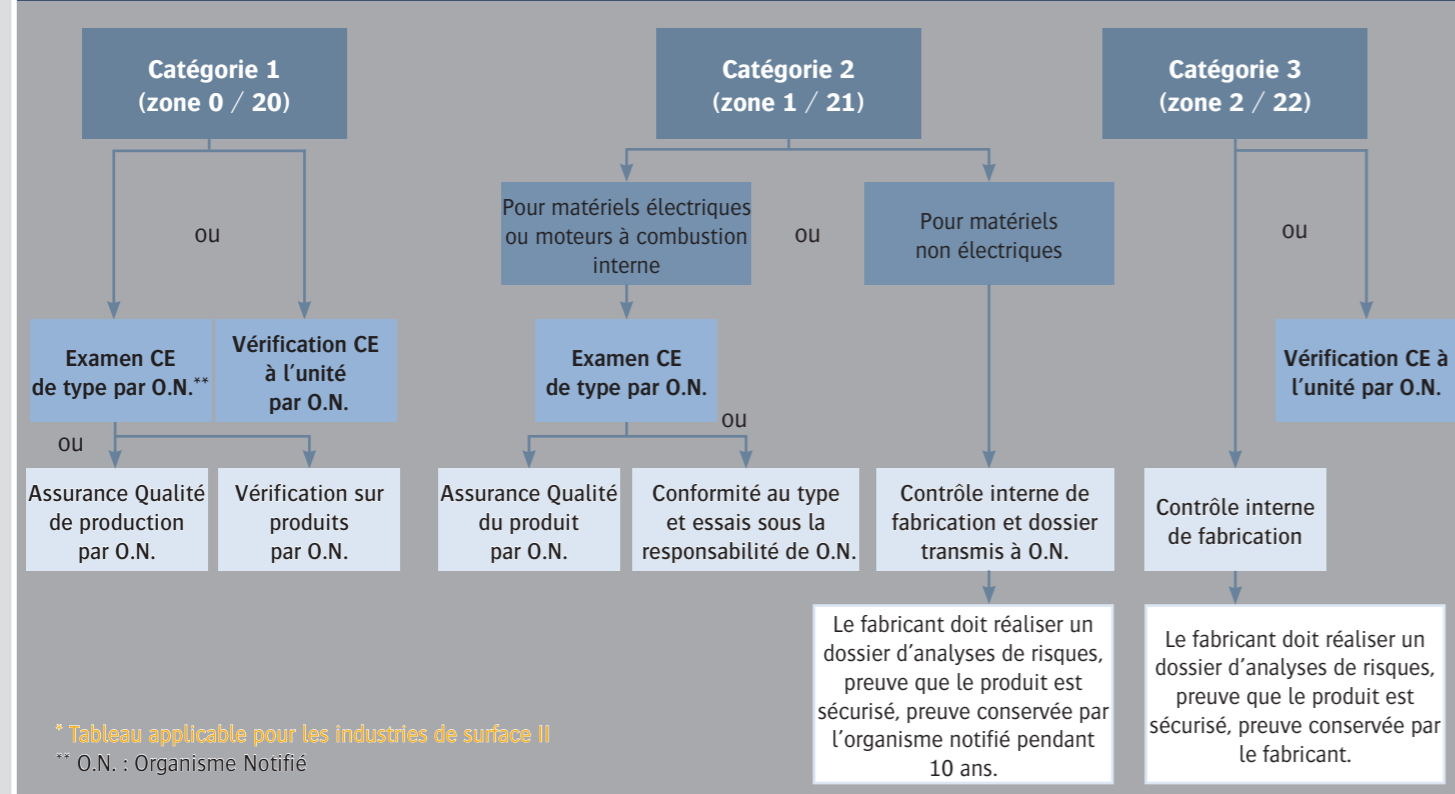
Catégorie 1
(zone 0 / 20)

ou

Examen CE
de type par O.N.**

Vérification CE
à l'unité
par O.N.

ou

Assurance Qualité
de production
par O.N.

Vérification sur
produits
par O.N.

Catégorie 2
(zone 1 / 21)

Pour matériels électriques
ou moteurs à combustion
interne

ou

Pour matériels
non électriques

Examen CE
de type par O.N.

ou

Assurance Qualité
du produit
par O.N.

Conformité au type
et essais sous la
responsabilité de O.N.

Contrôle interne de
fabrication et dossier
transmis à O.N.

Le fabricant doit réaliser un dossier d'analyses de risques, preuve que le produit est sécurisé, preuve conservée par l'organisme notifié pendant 10 ans.

Catégorie 3
(zone 2 / 22)

ou

Vérification CE à
l'unité par O.N.

Contrôle interne
de fabrication

Le fabricant doit réaliser un dossier d'analyses de risques, preuve que le produit est sécurisé, preuve conservée par le fabricant.

* Tableau applicable pour les industries de surface II
** O.N. : Organisme Notifié